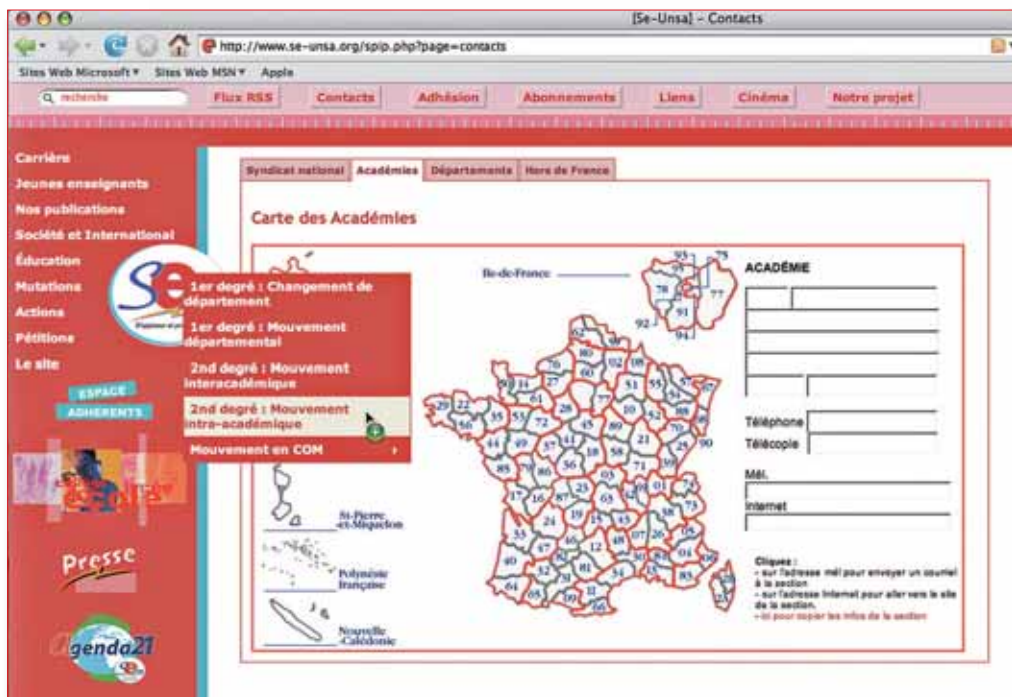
[Se-Unsa] - Contacts

http://www.se-unsa.org/spip.php?page=contacts

Sites Web Microsoft ▾ Sites Web MSN ▾ Apple

recherche

Flux RSS Contacts Adhésion Abonnements Liens Cinéma Notre projet

Carrière
Jeunes enseignants
Nos publications
Société et International
Éducation
Mutations
Actions
Pétitions
Le site

ESPACE ADHERENTS

Presse

genda21

Syndicat national Académies Départements Hors de France

Carte des Académies

1er degré : Changement de département
1er degré : Mouvement départemental
2nd degré : Mouvement interacadémique
2nd degré : Mouvement intra-académique
Mouvement en COM

Ile-de-France

95 93 75 78 92 91 77 94

62 59 80 02 08 76 60 27 14 50 61 51 55 57 67 29 22 35 53 72 28 10 52 88 68 56 44 49 37 41 45 89 21 70 25 90 85 79 86 36 18 58 71 39 17 16 87 23 03 01 74 73 24 19 15 63 69 38 33 47 46 12 48 07 26 05 40 82 81 30 84 04 06 32 31 34 13 83 64 65 09 11 66 2B 2A

St-Pierre-et-Miquelon

Polynésie française

Nouvelle-Calédonie

ACADÉMIE

Téléphone
Télécopie
Mél.
Internet

Cliquez :
- sur l'adresse mél pour envoyer un courriel à la section
- sur l'adresse Internet pour aller vers le site de la section.
- ici pour copier les infos de la section